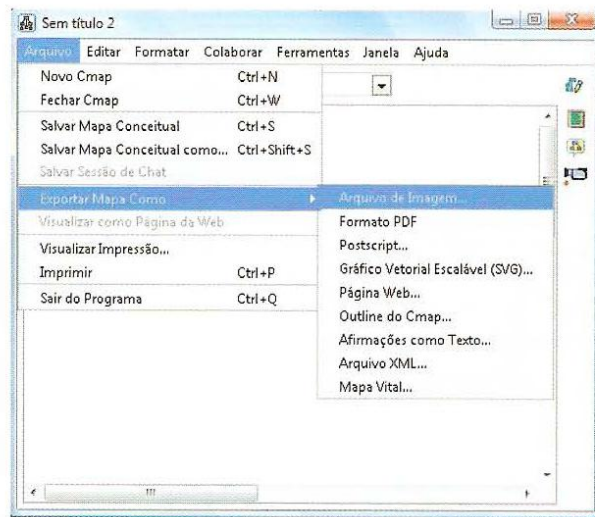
Sem título 2

Arquivo Editar Formatar Colaborar Ferramentas Janela Ajuda

Novo Cmap Ctrl+N
Fechar Cmap Ctrl+W
Salvar Mapa Conceitual Ctrl+S
Salvar Mapa Conceitual como... Ctrl+Shift+S
Salvar Sessão de Chat
Exportar Mapa Como
Visualizar como Página da Web
Visualizar Impressão...
Imprimir Ctrl+P
Sair do Programa Ctrl+Q

Arquivo de Imagem...
Formato PDF
Postscript...
Gráfico Vetorial Escalável (SVG)...
Página Web...
Outline do Cmap...
Afirmações como Texto...
Arquivo XML...
Mapa Vital...